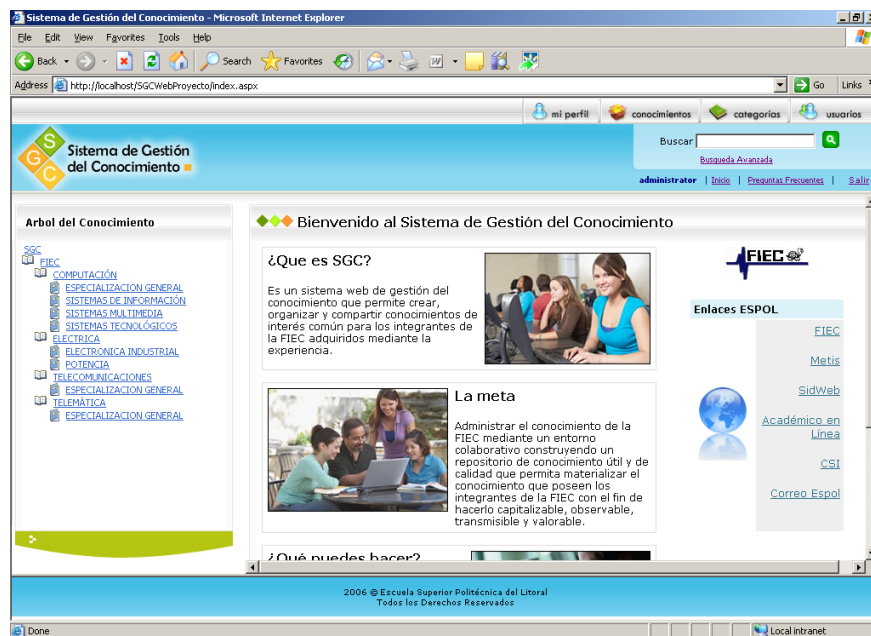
Sistema de Gestión del Conocimiento - Microsoft Internet Explorer

File Edit View Favorites Tools Help

Back Search Favorites

Address http://localhost/SGCWebProyecto/index.aspx Go Links

mi perfil conocimientos categorias usuarios

SGC Sistema de Gestión del Conocimiento

Buscar
Busqueda Avanzada

administrador | Inicio | Preguntas Frecuentes | Salir

Arbol del Conocimiento

SGC
FIEC
COMPUTACIÓN
ESPECIALIZACION GENERAL
SISTEMAS DE INFORMACIÓN
SISTEMAS MULTIMEDIA
SISTEMAS TECNOLÓGICOS
ELECTRICA
ELECTRONICA INDUSTRIAL
POTENCIA
TELECOMUNICACIONES
ESPECIALIZACION GENERAL
TELEMÁTICA
ESPECIALIZACION GENERAL

Bienvenido al Sistema de Gestión del Conocimiento

¿Que es SGC?

Es un sistema web de gestión del conocimiento que permite crear, organizar y compartir conocimientos de interés común para los integrantes de la FIEC adquiridos mediante la experiencia.

La meta

Administrar el conocimiento de la FIEC mediante un entorno colaborativo construyendo un repositorio de conocimiento útil y de calidad que permita materializar el conocimiento que poseen los integrantes de la FIEC con el fin de hacerlo capitalizable, observable, transmisible y valorable.

¿Qué puedes hacer?

FIEC

Enlaces ESPOL

FIEC

Metis

SidWeb

Académico en Línea

CSI

Correo Espol

2006 © Escuela Superior Politécnica del Litoral
Todos los Derechos Reservados

Done

Local intranet